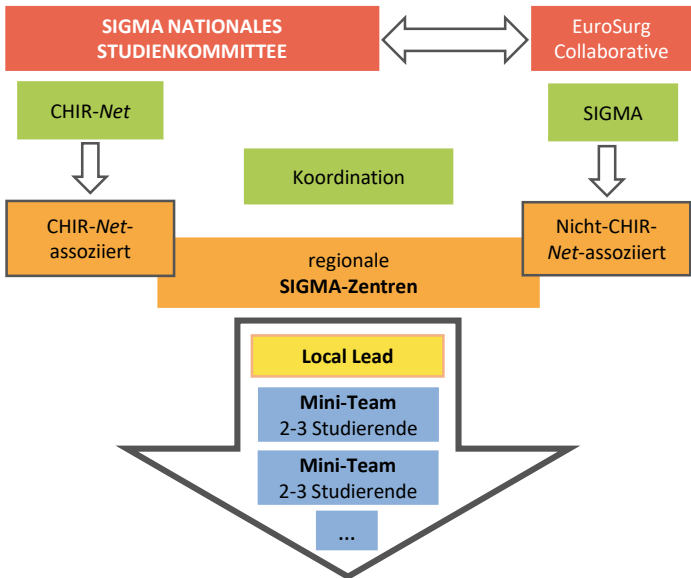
SIGMA NATIONALES STUDIENKOMMITTEE

EuroSurg Collaborative

CHIR-*Net*

SIGMA

Koordination

CHIR-*Net*-assoziiert

Nicht-CHIR-*Net*-assoziiert

regionale
**SIGMA-Zentren**

**Local Lead**

**Mini-Team**
2-3 Studierende

**Mini-Team**
2-3 Studierende

...